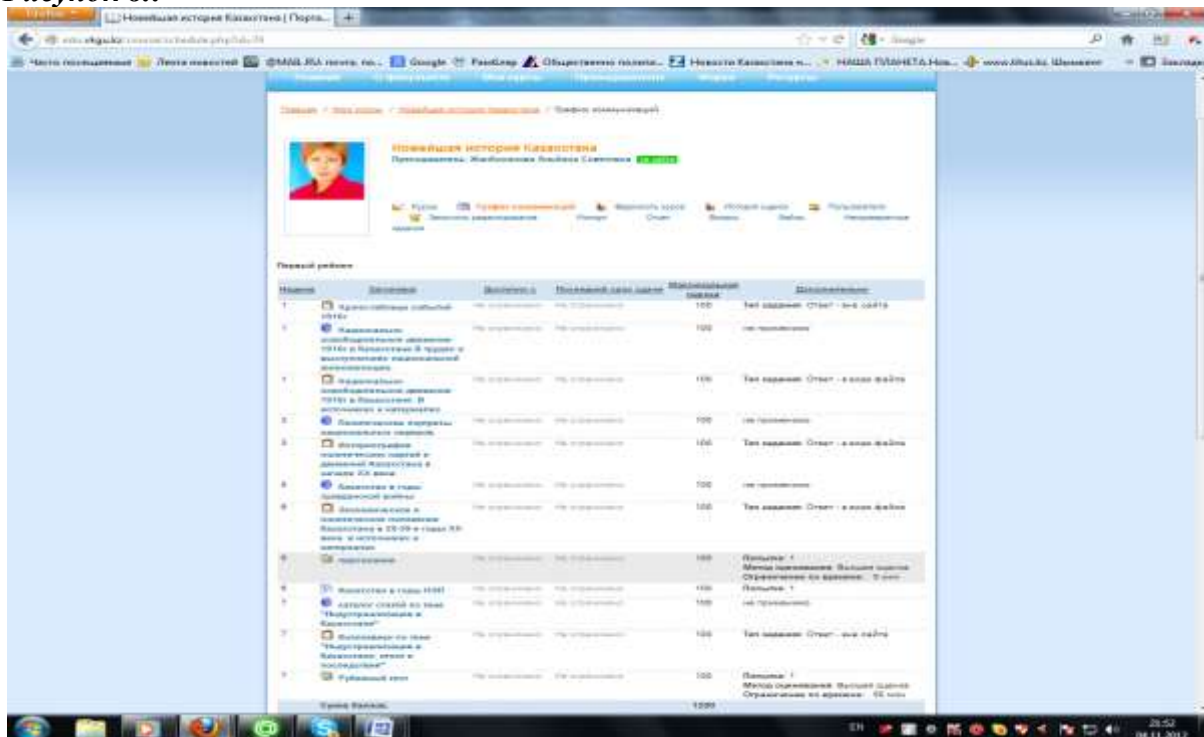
Рисунок 6.

Новейшая история Казахстана | Порта...

Частo посещаемые | Лента новостей | @MAIL.RU почта | Google | Общественно полити... | Новости Казахстана | НАША ПЛАНЕТА | www.bilu.kz

Новейшая история Казахстана

Первый рейтинг

| Неделя | Задание | Доступно с | Последний срок сдачи | Максимальная оценка | Дополнительно |
|---|---|---|---|---|---|
| 1 | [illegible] | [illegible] | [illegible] | 100 | Тип задания: Ответ - вне сайта |
| 1 | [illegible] | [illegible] | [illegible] | 100 | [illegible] |
| 1 | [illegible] | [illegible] | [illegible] | 100 | Тип задания: Ответ - в виде файла |
| 2 | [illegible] | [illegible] | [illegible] | 100 | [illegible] |
| 3 | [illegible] | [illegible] | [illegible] | 100 | Тип задания: Ответ - в виде файла |
| 4 | Казахстан в годы гражданской войны | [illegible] | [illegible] | 100 | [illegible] |
| 6 | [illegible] | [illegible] | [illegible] | 100 | Тип задания: Ответ - в виде файла |
| 6 | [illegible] | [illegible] | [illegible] | 100 | Попытки: 1 Метод оценивания: Высшая оценка Ограничение по времени: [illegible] |
| 6 | Казахстан в годы ВОВ | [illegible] | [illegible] | 100 | Попытки: 1 |
| 7 | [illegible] "Индустриализация в Казахстане" | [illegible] | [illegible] | 100 | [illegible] |
| 7 | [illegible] "Индустриализация в Казахстане: этапы и последствия" | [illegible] | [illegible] | 100 | Тип задания: Ответ - вне сайта |
| 7 | Рубежный тест | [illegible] | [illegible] | 100 | Попытки: 1 Метод оценивания: Высшая оценка Ограничение по времени: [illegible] |
| | Сумма баллов: | | | 1200 | |

21:52